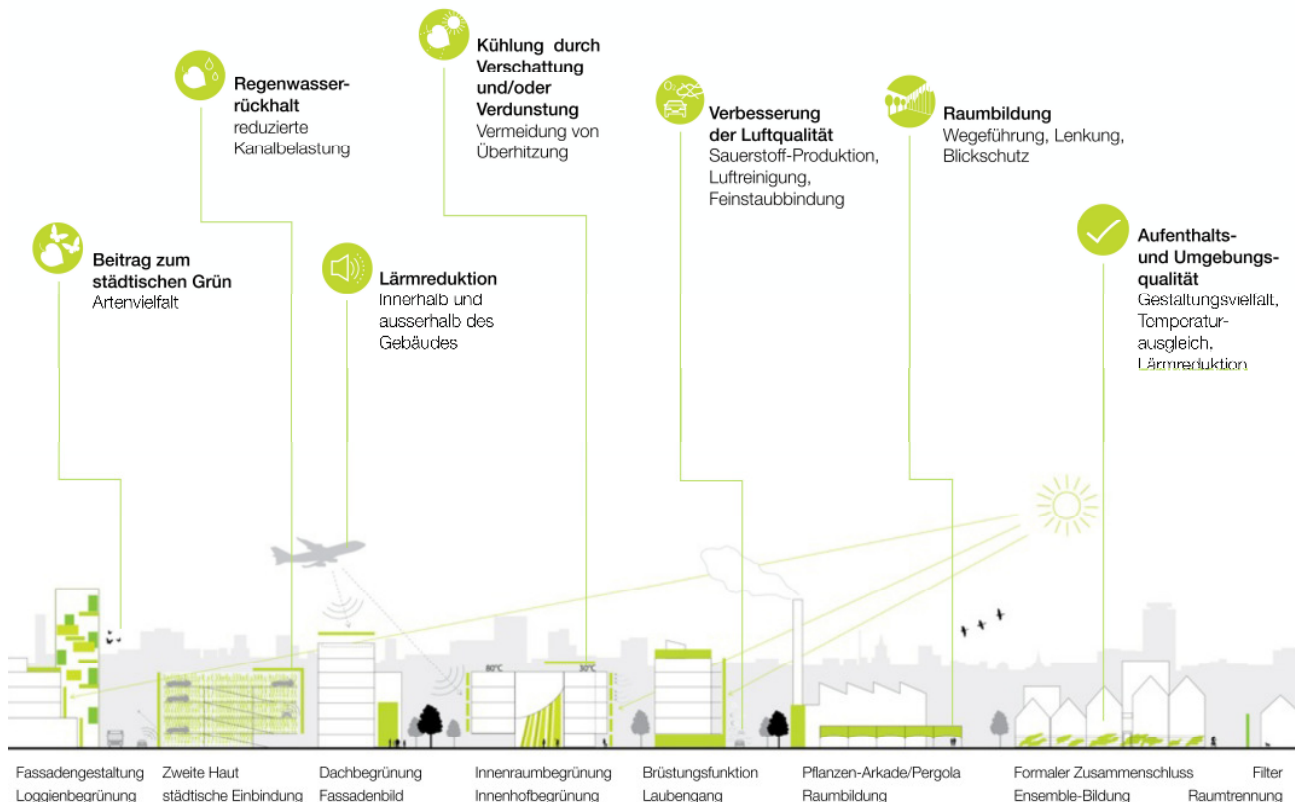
Regenwasserrückhalt
reduzierte Kanalbelastung

Kühlung durch Verschattung und/oder Verdunstung
Vermeidung von Überhitzung

Verbesserung der Luftqualität
Sauerstoff-Produktion, Luftreinigung, Feinstaubbindung

Raumbildung
Wegeführung, Lenkung, Blickschutz

Beitrag zum städtischen Grün
Artenvielfalt

Lärmreduktion
Innerhalb und ausserhalb des Gebäudes

Aufenthalts- und Umgebungsqualität
Gestaltungsvielfalt, Temperaturausgleich, Lärmreduktion

80°C

30°C

Fassadengestaltung
Loggienbegrünung

Zweite Haut
städtische Einbindung

Dachbegrünung
Fassadenbild

Innenraumbegrünung
Innenhofbegrünung

Brüstungsfunktion
Laubengang

Pflanzen-Arkade/Pergola
Raumbildung

Formaler Zusammenschluss
Ensemble-Bildung

Filter
Raumtrennung